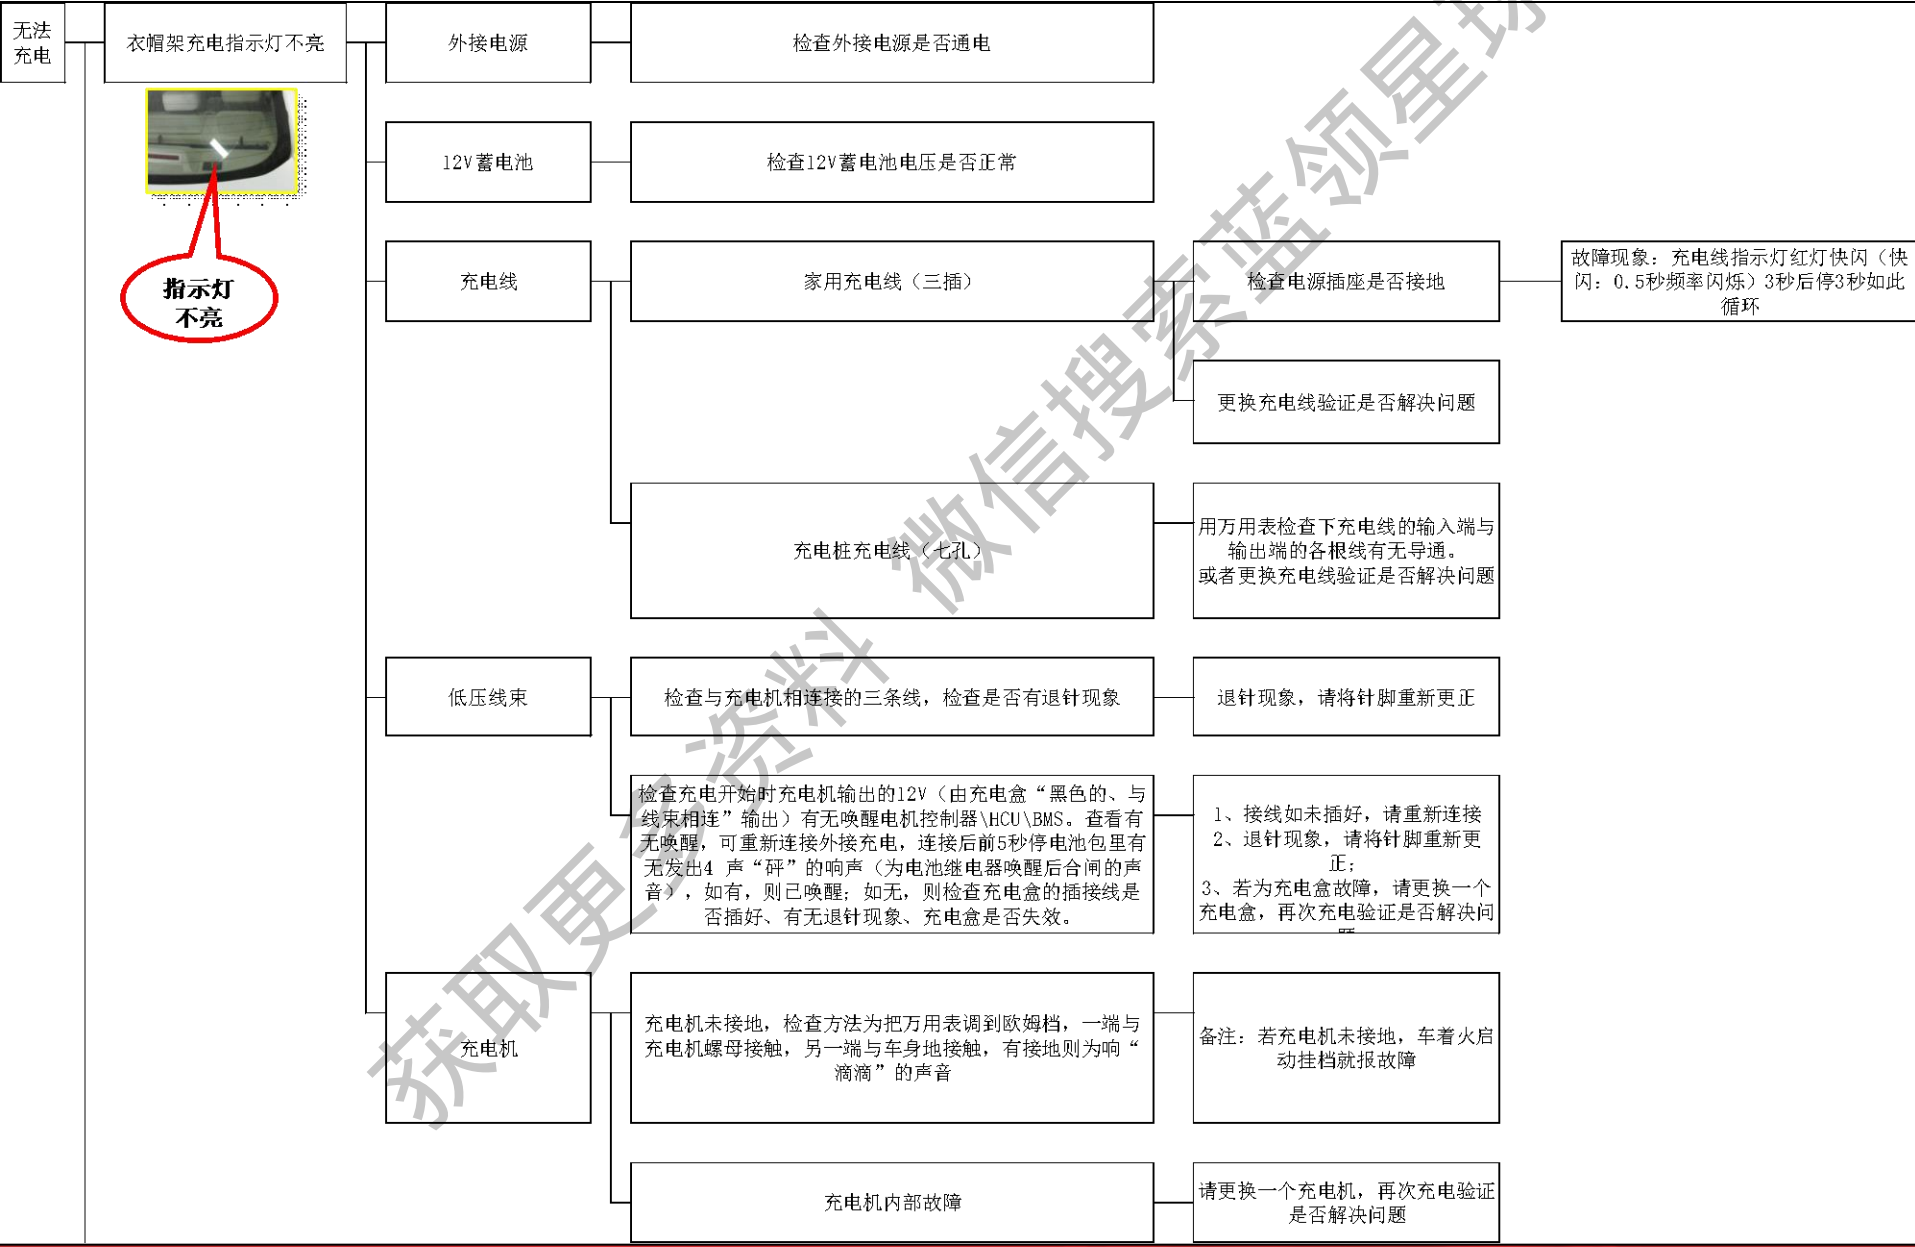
无法充电

衣帽架充电指示灯不亮

指示灯不亮

外接电源

检查外接电源是否通电

12V蓄电池

检查12V蓄电池电压是否正常

充电线

家用充电线（三插）

检查电源插座是否接地

故障现象：充电线指示灯红灯快闪（快闪：0.5秒频率闪烁）3秒后停3秒如此循环

更换充电线验证是否解决问题

充电桩充电线（七孔）

用万用表检查下充电线的输入端与输出端的各根线有无导通。或者更换充电线验证是否解决问题

低压线束

检查与充电机相连接的三条线，检查是否有退针现象

退针现象，请将针脚重新更正

检查充电开始时充电机输出的12V（由充电盒“黑色的、与线束相连”输出）有无唤醒电机控制器\HCU\BMS。查看有无唤醒，可重新连接外接充电，连接后前5秒停电池包里有无发出4 声“砰”的响声（为电池继电器唤醒后合闸的声音），如有，则已唤醒；如无，则检查充电盒的插接线是否插好、有无退针现象、充电盒是否失效。

1、接线如未插好，请重新连接
2、退针现象，请将针脚重新更正；
3、若为充电盒故障，请更换一个充电盒，再次充电验证是否解决问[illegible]

充电机

充电机未接地，检查方法为把万用表调到欧姆档，一端与充电机螺母接触，另一端与车身地接触，有接地则为响“滴滴”的声音

备注：若充电机未接地，车着火启动挂档就报故障

充电机内部故障

请更换一个充电机，再次充电验证是否解决问题

获取更多资料 微信搜索蓝领星球